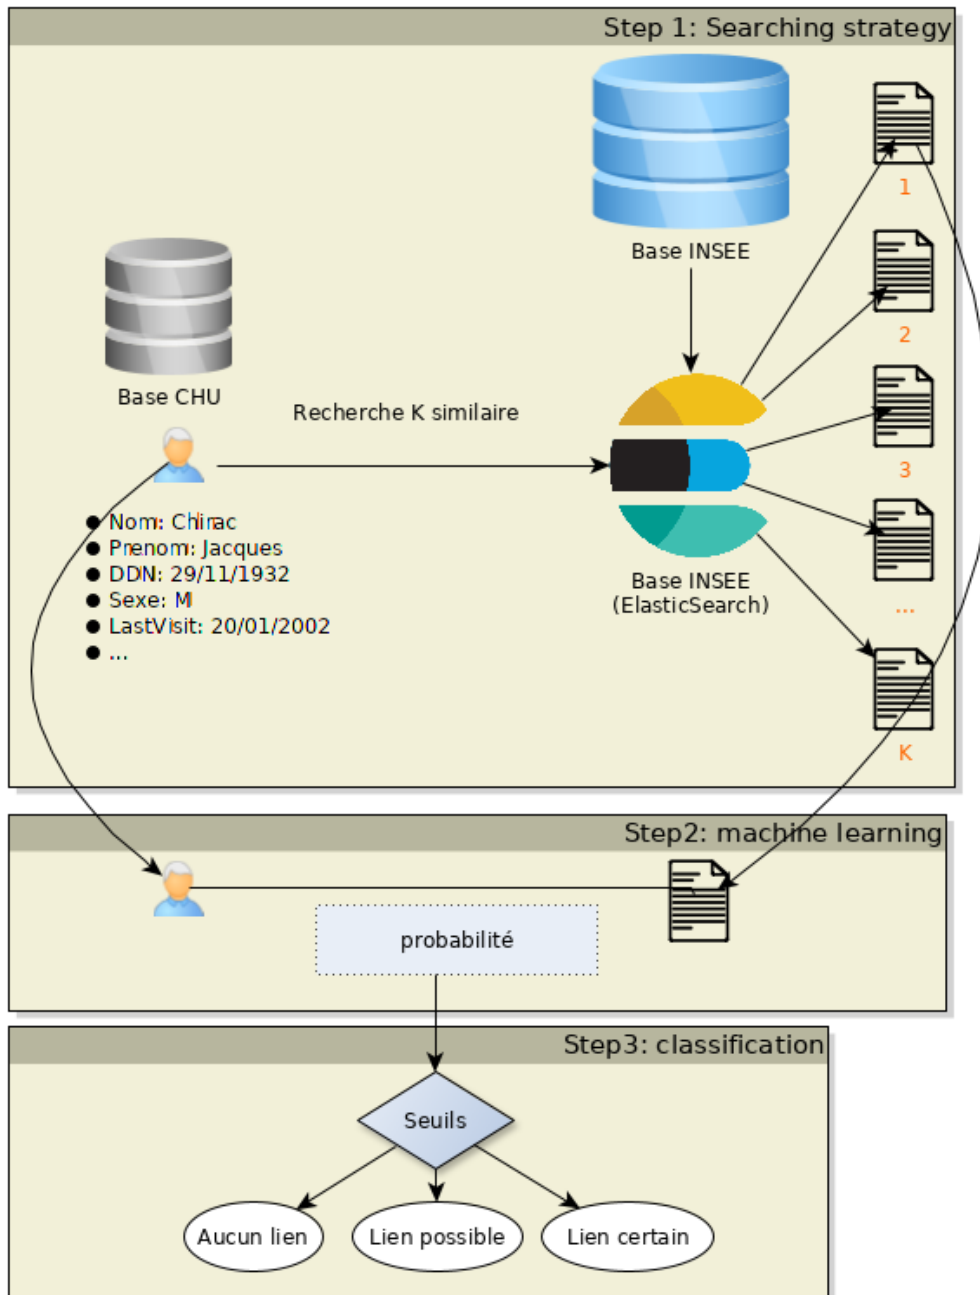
Step 1: Searching strategy

Base INSEE

1

2

3

...

K

Base CHU

Recherche K similaire

Base INSEE (ElasticSearch)

- Nom: Chirac
- Prenom: Jacques
- DDN: 29/11/1932
- Sexe: M
- LastVisit: 20/01/2002
- ...

Step2: machine learning

probabilité

Step3: classification

Seuils

Aucun lien

Lien possible

Lien certain